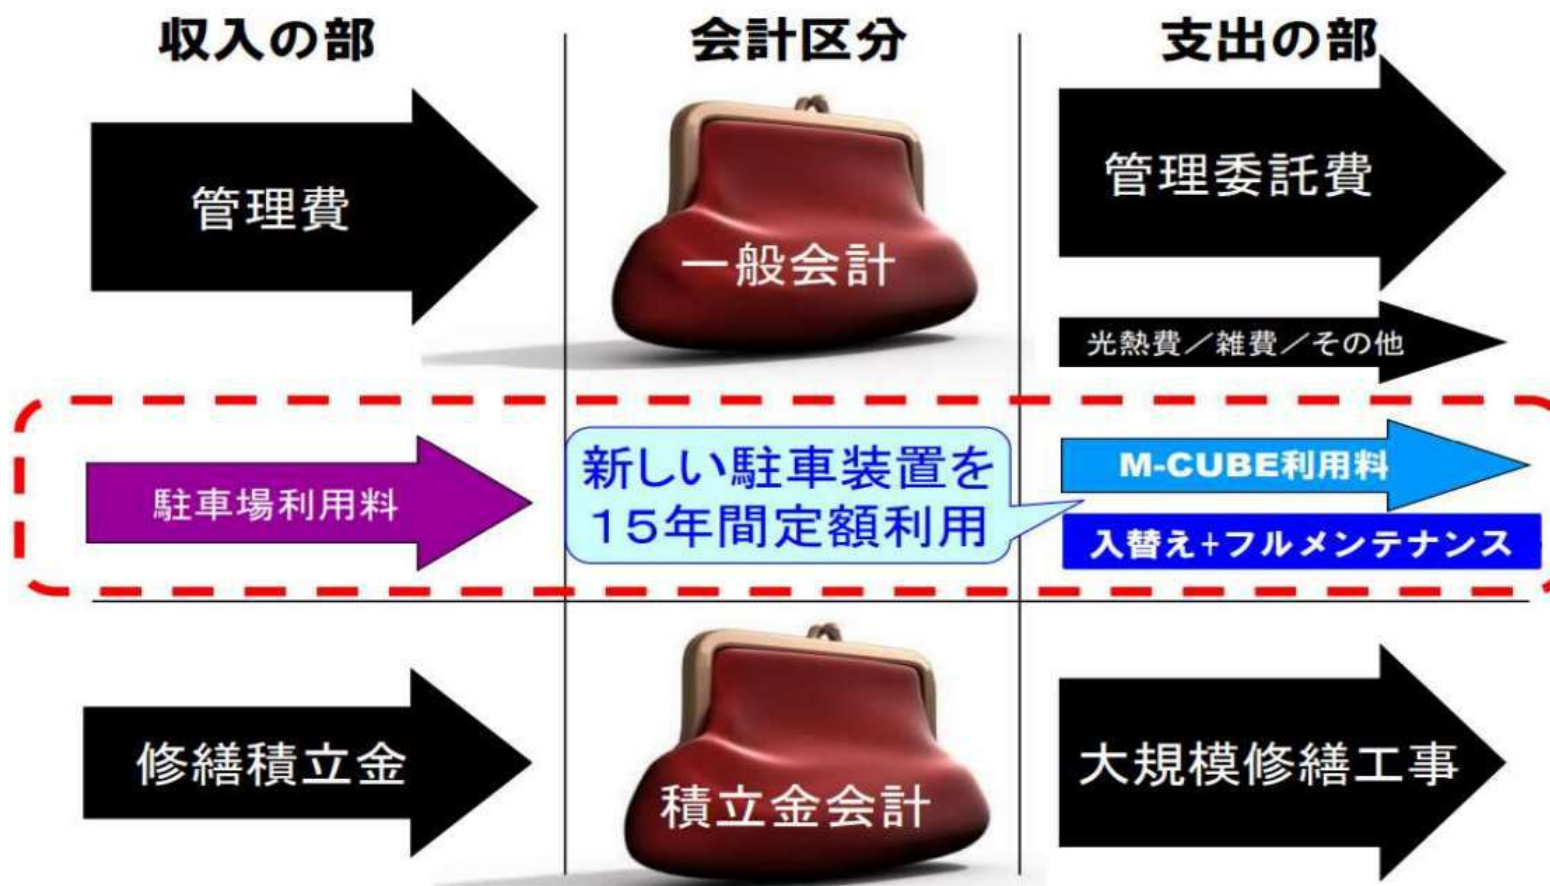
収入の部

会計区分

支出の部

管理費

一般会計

管理委託費

光熱費／雑費／その他

駐車場利用料

新しい駐車装置を
15年間定額利用

M-CUBE利用料

入替え+フルメンテナンス

修繕積立金

積立金会計

大規模修繕工事